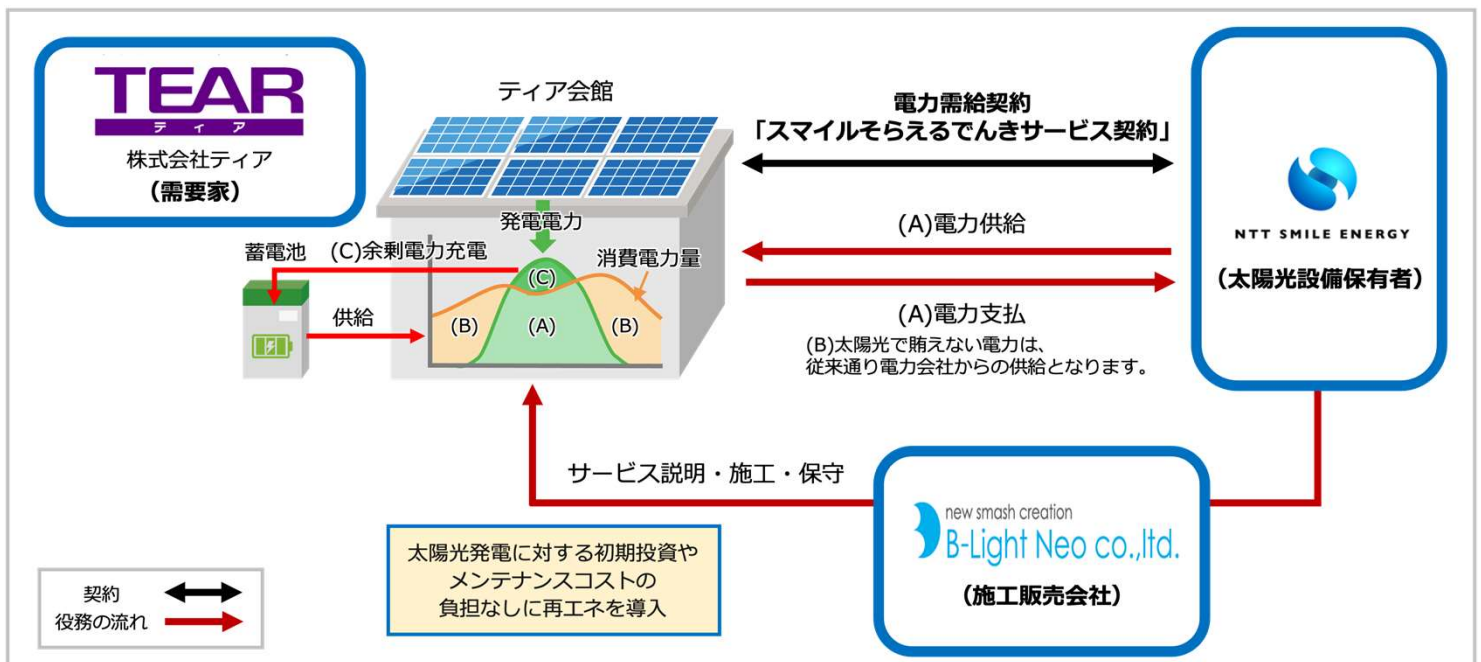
TEAR
ティア
株式会社ティア
（需要家）

ティア会館

電力需給契約
「スマイルそらえるでんきサービス契約」

NTT SMILE ENERGY
（太陽光設備保有者）

発電電力
蓄電池
(C)余剰電力充電
消費電力量
(C)
(B)
(A)
(B)
供給

(A)電力供給
(A)電力支払
(B)太陽光で賄えない電力は、従来通り電力会社からの供給となります。

サービス説明・施工・保守

new smash creation
B-Light Neo co.,ltd.
（施工販売会社）

太陽光発電に対する初期投資やメンテナンスコストの負担なしに再エネを導入

契約
役務の流れ